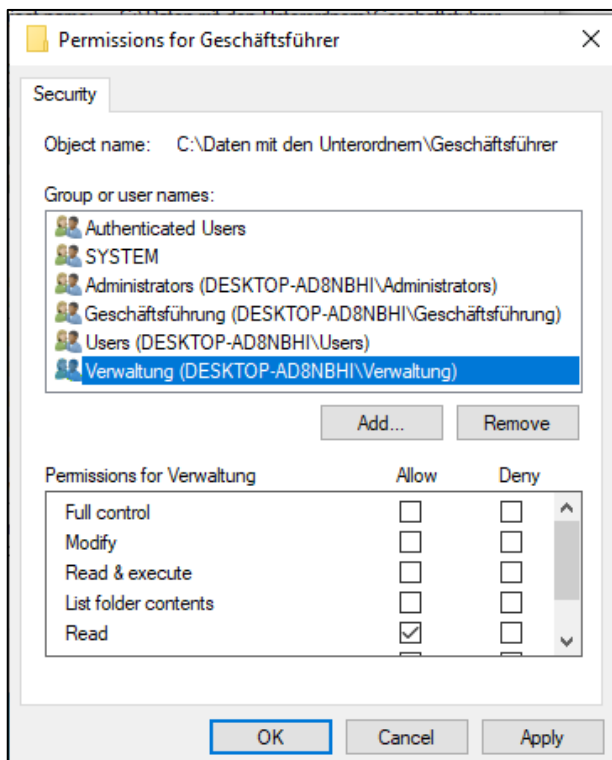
Permissions for Geschäftsführer

Security

Object name: C:\Daten mit den Unterordnern\Geschäftsführer

Group or user names:

Authenticated Users
SYSTEM
Administrators (DESKTOP-AD8NBHI\Administrators)
Geschäftsführung (DESKTOP-AD8NBHI\Geschäftsführung)
Users (DESKTOP-AD8NBHI\Users)
Verwaltung (DESKTOP-AD8NBHI\Verwaltung)

Add... Remove

| Permissions for Verwaltung | Allow | Deny |
|---|---|---|
| Full control | ☐ | ☐ |
| Modify | ☐ | ☐ |
| Read & execute | ☐ | ☐ |
| List folder contents | ☐ | ☐ |
| Read | ☑ | ☐ |

OK Cancel Apply